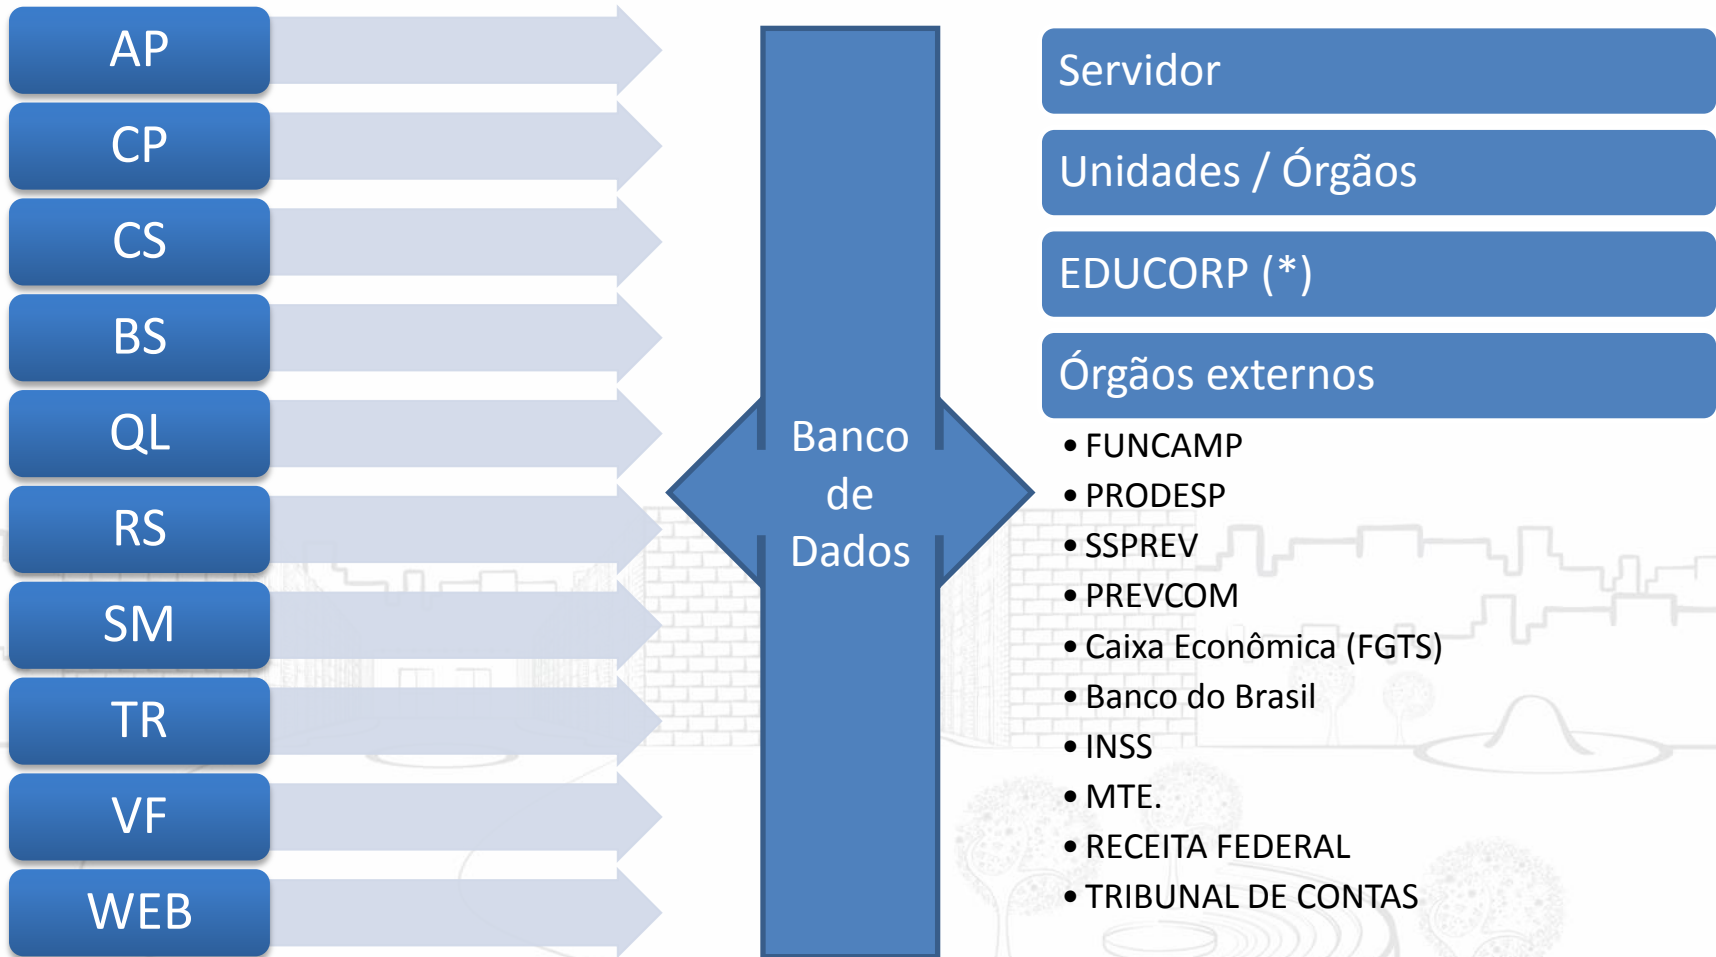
AP
CP
CS
BS
QL
RS
SM
TR
VF
WEB

Banco de Dados

Servidor

Unidades / Órgãos

EDUCORP (*)

Órgãos externos

- FUNCAMP
- PRODESP
- SSPREV
- PREVCOM
- Caixa Econômica (FGTS)
- Banco do Brasil
- INSS
- MTE.
- RECEITA FEDERAL
- TRIBUNAL DE CONTAS